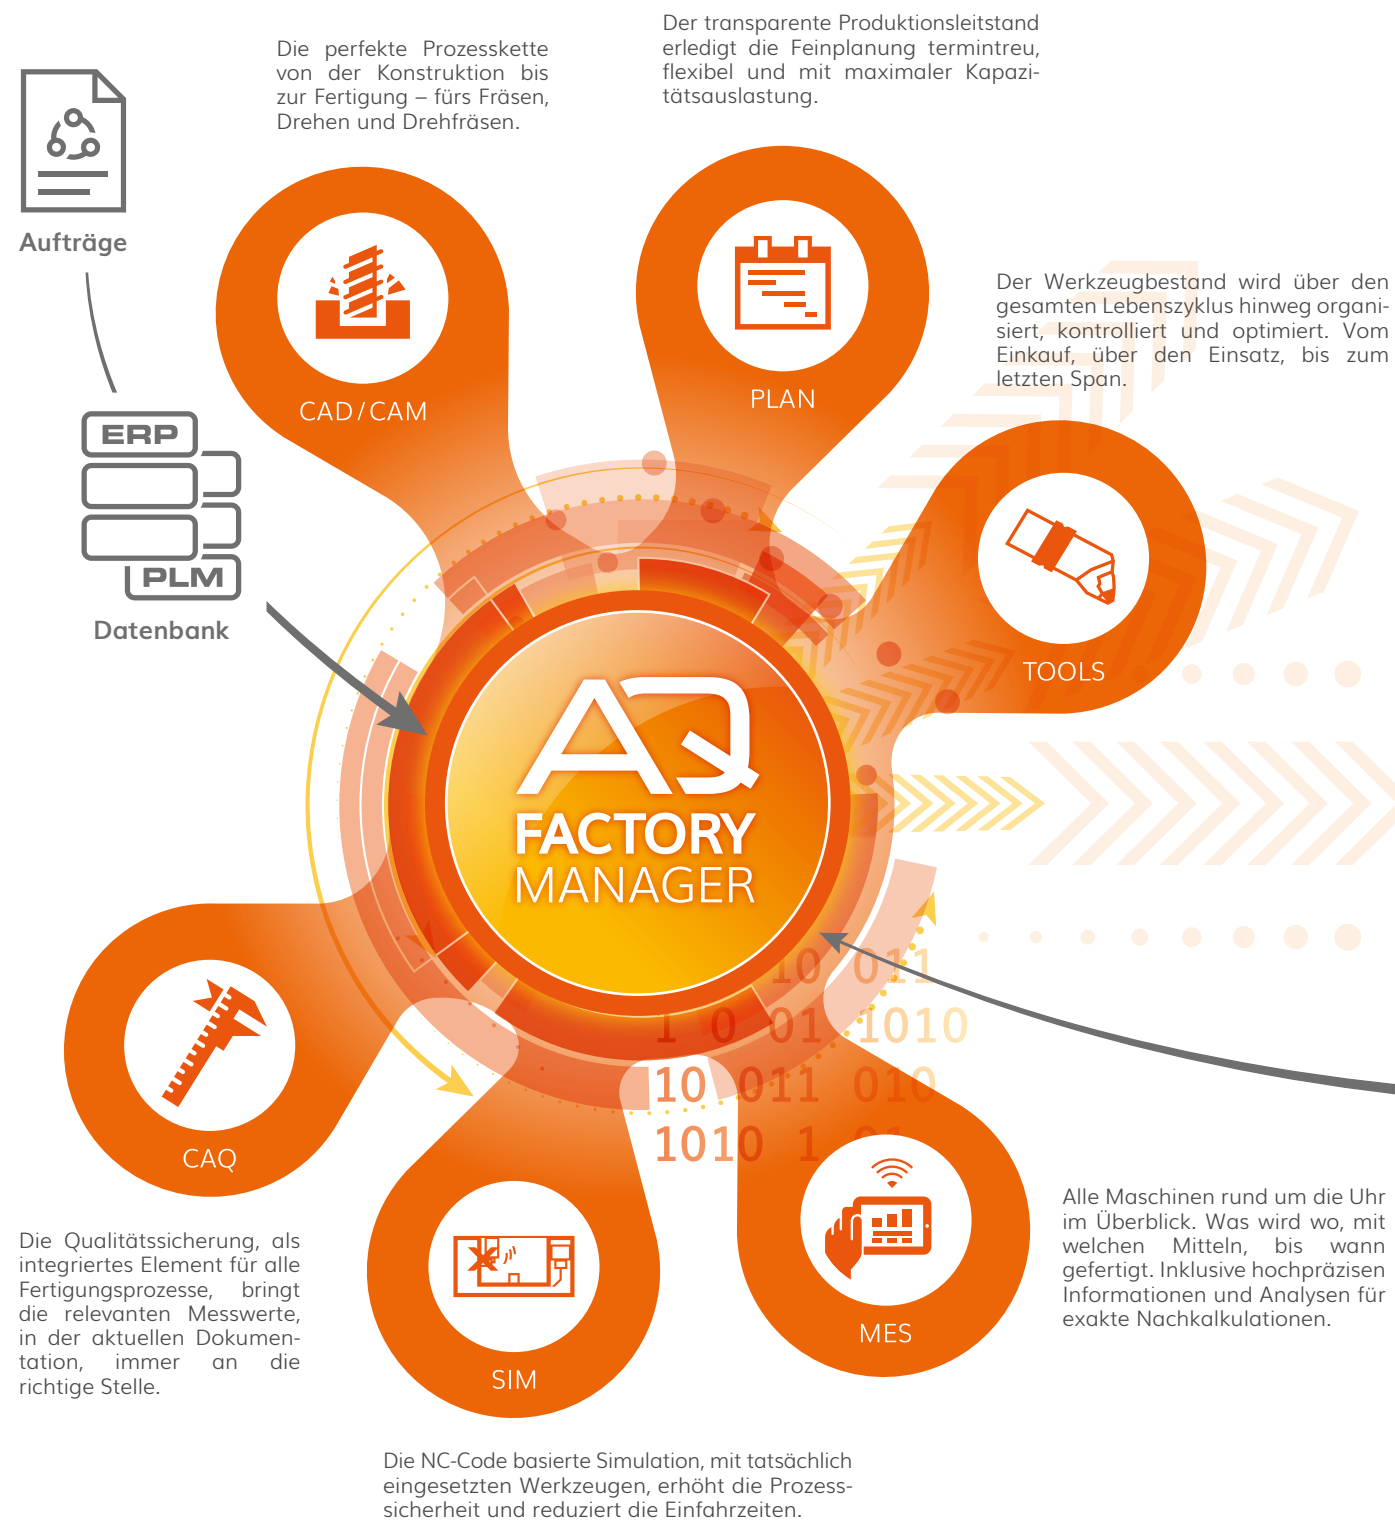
Die perfekte Prozesskette von der Konstruktion bis zur Fertigung – fürs Fräsen, Drehen und Drehfräsen.

Der transparente Produktionsleitstand erledigt die Feinplanung termintreu, flexibel und mit maximaler Kapazitätsauslastung.

Aufträge

CAD / CAM

PLAN

Der Werkzeugbestand wird über den gesamten Lebenszyklus hinweg organisiert, kontrolliert und optimiert. Vom Einkauf, über den Einsatz, bis zum letzten Span.

ERP

PLM

Datenbank

TOOLS

AQ

FACTORY MANAGER

10 011

1 0 01 1010

10 011 010

1010 1 01

CAQ

Die Qualitätssicherung, als integriertes Element für alle Fertigungsprozesse, bringt die relevanten Messwerte, in der aktuellen Dokumentation, immer an die richtige Stelle.

SIM

MES

Alle Maschinen rund um die Uhr im Überblick. Was wird wo, mit welchen Mitteln, bis wann gefertigt. Inklusive hochpräzisen Informationen und Analysen für exakte Nachkalkulationen.

Die NC-Code basierte Simulation, mit tatsächlich eingesetzten Werkzeugen, erhöht die Prozesssicherheit und reduziert die Einfahrzeiten.